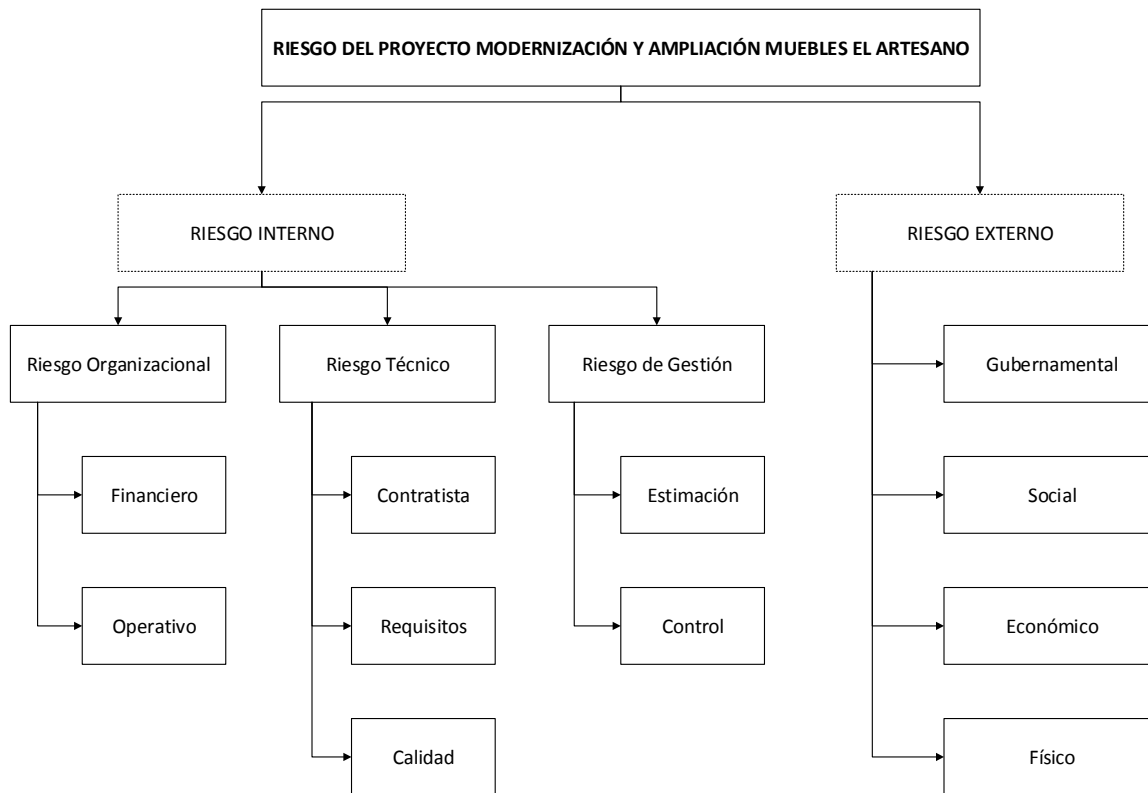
RIESGO DEL PROYECTO MODERNIZACIÓN Y AMPLIACIÓN MUEBLES EL ARTESANO

RIESGO INTERNO

Riesgo Organizacional

Financiero

Operativo

Riesgo Técnico

Contratista

Requisitos

Calidad

Riesgo de Gestión

Estimación

Control

RIESGO EXTERNO

Gubernamental

Social

Económico

Físico